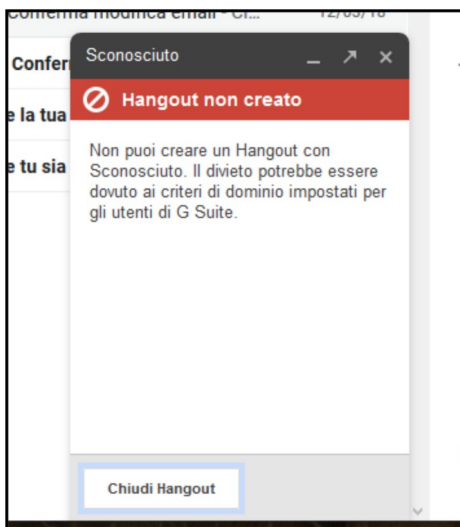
Conferma modifica email - Cr... 12/05/18

Confer

e la tua

e tu sia

Sconosciuto

Hangout non creato

Non puoi creare un Hangout con Sconosciuto. Il divieto potrebbe essere dovuto ai criteri di dominio impostati per gli utenti di G Suite.

Chiudi Hangout